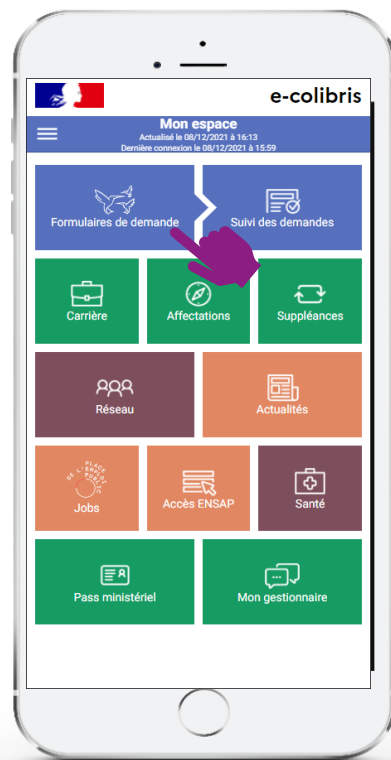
e-colibris

Mon espace
Actualisé le 08/12/2021 à 16:13
Dernière connexion le 08/12/2021 à 15:59

Formulaires de demande

Suivi des demandes

Carrière

Affectations

Suppléances

Réseau

Actualités

PLACE DE L'EMPLOI PUBLIC

Jobs

Accès ENSAP

Santé

Pass ministériel

Mon gestionnaire